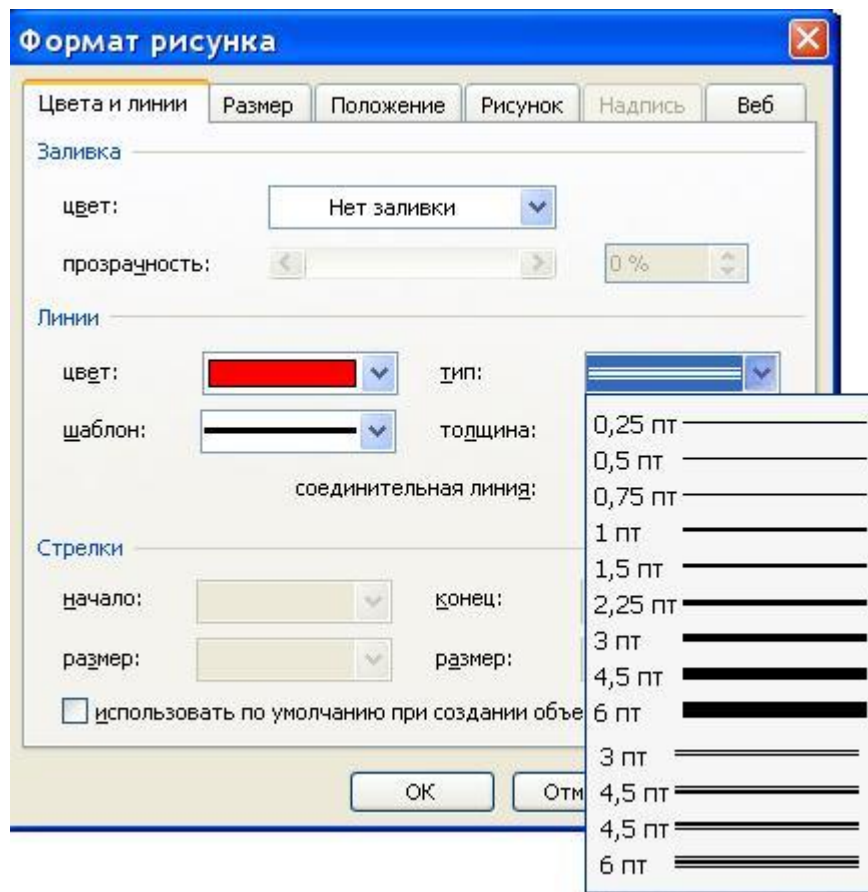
Формат рисунка

Цвета и линии | Размер | Положение | Рисунок | Надпись | Веб

Заливка

цвет: Нет заливки

прозрачность: 0 %

Линии

цвет:

тип:

шаблон:

толщина:

соединительная линия:

Стрелки

начало:

конец:

размер:

размер:

использовать по умолчанию при создании объе

ОК

Отм

0,25 пт
0,5 пт
0,75 пт
1 пт
1,5 пт
2,25 пт
3 пт
4,5 пт
6 пт
3 пт
4,5 пт
4,5 пт
6 пт